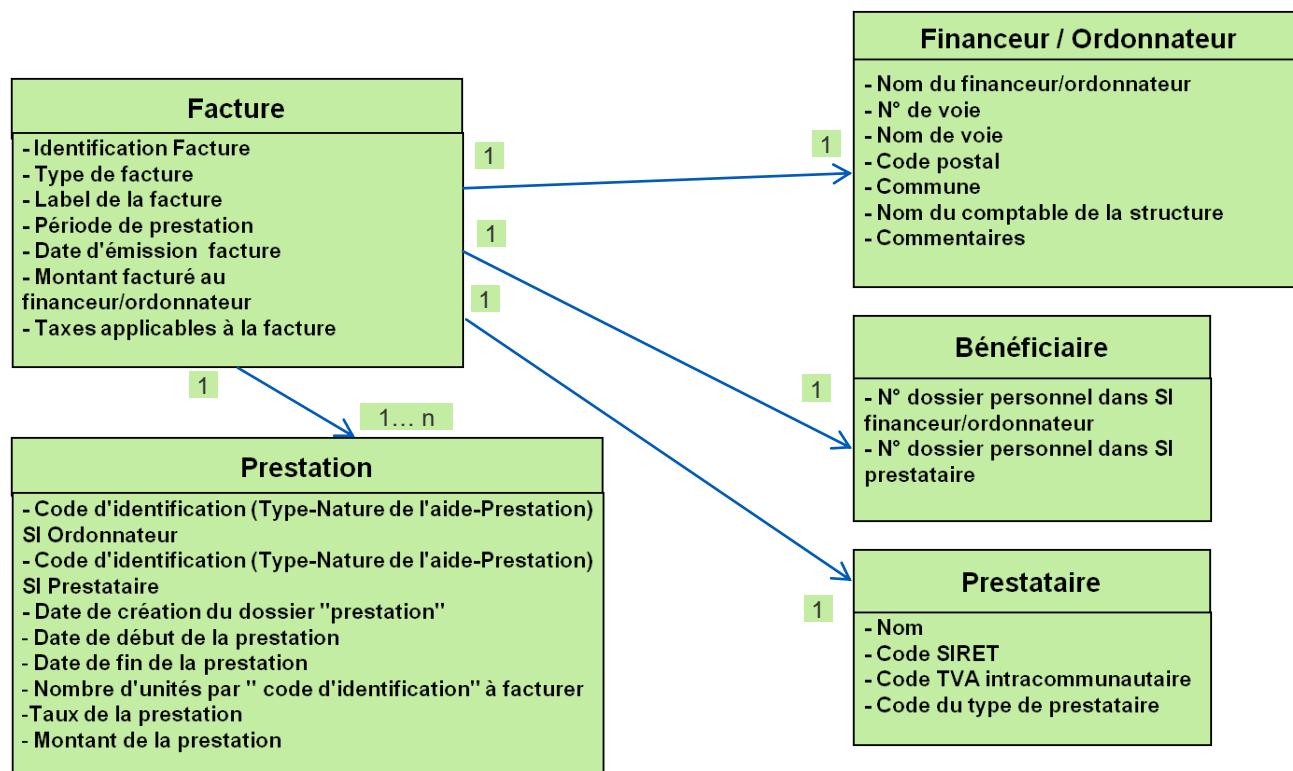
Facture

- Identification Facture
- Type de facture
- Label de la facture
- Période de prestation
- Date d'émission facture
- Montant facturé au financeur/ordonnateur
- Taxes applicables à la facture

1

1

1

1

1… n

Financeur / Ordonnateur

- Nom du financeur/ordonnateur
- N° de voie
- Nom de voie
- Code postal
- Commune
- Nom du comptable de la structure
- Commentaires

1

Bénéficiaire

- N° dossier personnel dans SI financeur/ordonnateur
- N° dossier personnel dans SI prestataire

1

Prestation

- Code d'identification (Type-Nature de l'aide-Prestation) SI Ordonnateur
- Code d'identification (Type-Nature de l'aide-Prestation) SI Prestataire
- Date de création du dossier "prestation"
- Date de début de la prestation
- Date de fin de la prestation
- Nombre d'unités par " code d'identification" à facturer
-Taux de la prestation
- Montant de la prestation

Prestataire

- Nom
- Code SIRET
- Code TVA intracommunautaire
- Code du type de prestataire

1